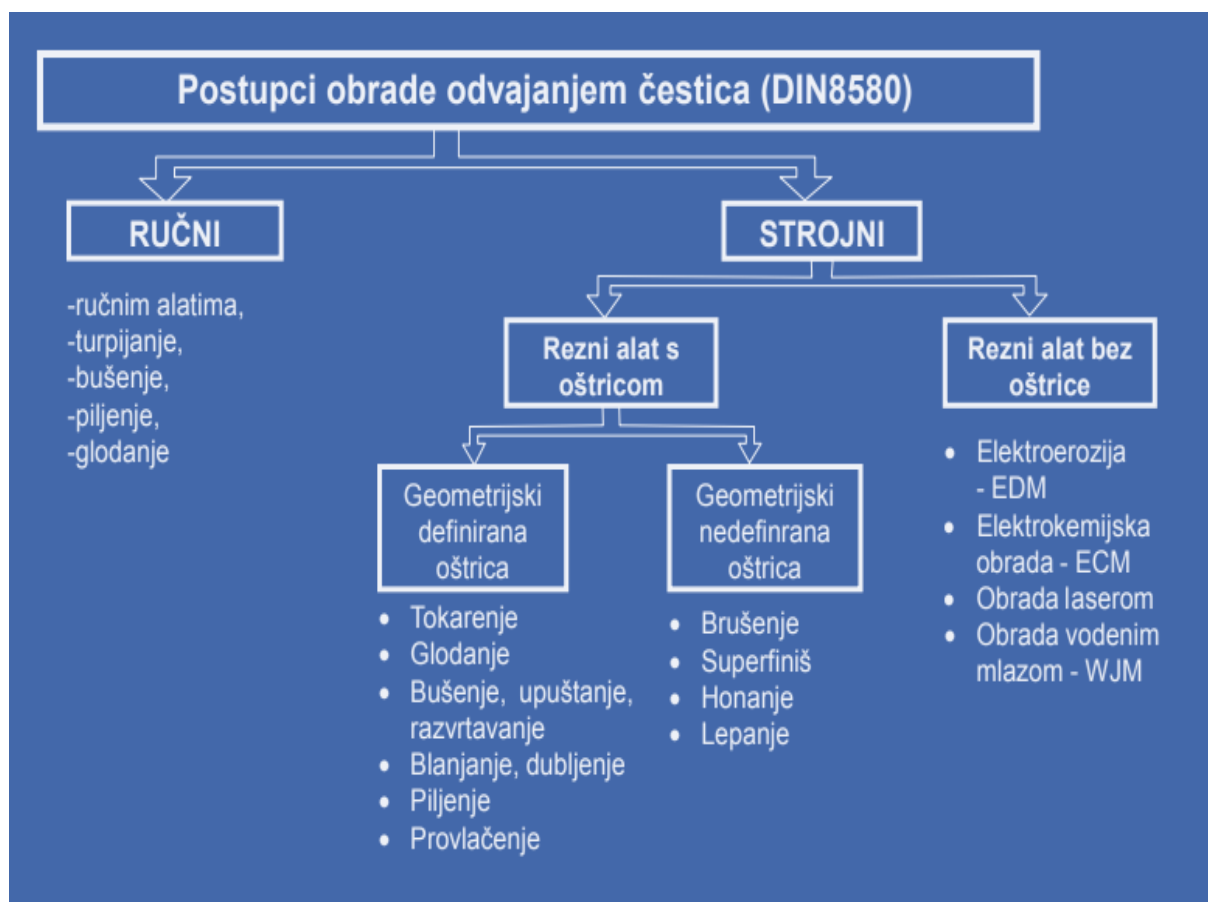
Postupci obrade odvajanjem čestica (DIN8580)

RUČNI

-ručnim alatima,
-turpijanje,
-bušenje,
-piljenje,
-glodanje

STROJNI

Rezni alat s oštricom

Geometrijski definirana oštrica

- Tokarenje
- Glodanje
- Bušenje, upuštanje, razvrtavanje
- Blanjanje, dubljenje
- Piljenje
- Provlačenje

Geometrijski nedefinrana oštrica

- Brušenje
- Superfiniš
- Honanje
- Lepanje

Rezni alat bez oštrice

- Elektroerozija - EDM
- Elektrokemijska obrada - ECM
- Obrada laserom
- Obrada vodenim mlazom - WJM